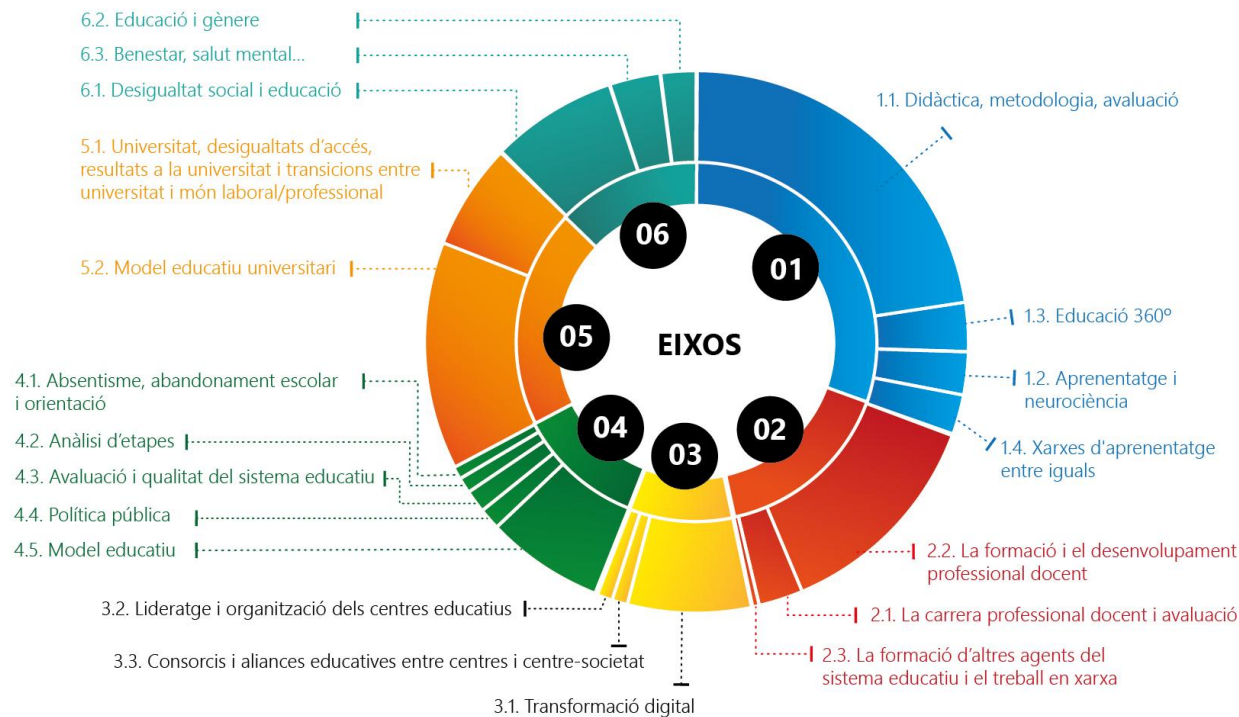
6.2. Educació i gènere

6.3. Benestar, salut mental...

6.1. Desigualtat social i educació

1.1. Didàctica, metodologia, avaluació

5.1. Universitat, desigualtats d'accés, resultats a la universitat i transicions entre universitat i món laboral/professional

06

01

5.2. Model educatiu universitari

05

EIXOS

1.3. Educació 360º

1.2. Aprenentatge i neurociència

4.1. Absentisme, abandonament escolar i orientació

04

02

03

4.2. Anàlisi d'etapes

1.4. Xarxes d'aprenentatge entre iguals

4.3. Avaluació i qualitat del sistema educatiu

4.4. Política pública

4.5. Model educatiu

2.2. La formació i el desenvolupament professional docent

3.2. Lideratge i organització dels centres educatius

2.1. La carrera professional docent i avaluació

3.3. Consorcis i aliances educatives entre centres i centre-societat

2.3. La formació d'altres agents del sistema educatiu i el treball en xarxa

3.1. Transformació digital